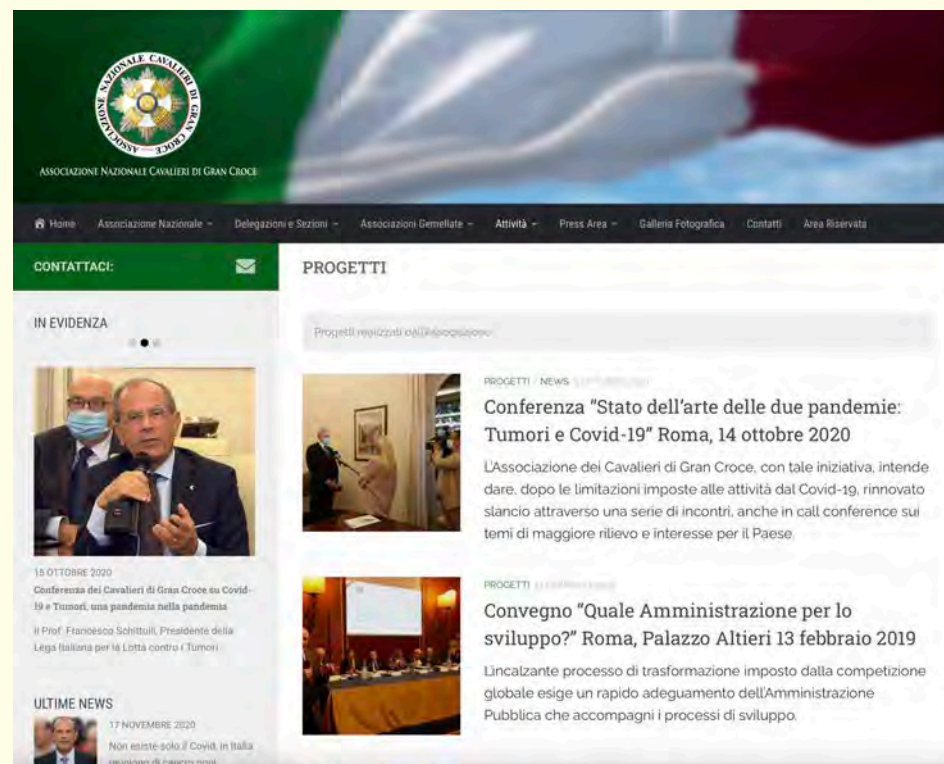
ASSOCIAZIONE NAZIONALE CAVALIERI DI GRAN CROCE

ASSOCIAZIONE NAZIONALE CAVALIERI DI GRAN CROCE

Home Associazione Nazionale Delegazioni e Sezioni Associazioni Gemellate Attività Press Area Galleria Fotografica Contatti Area Riservata

CONTATTACI:

IN EVIDENZA

15 OTTOBRE 2020
Conferenza dei Cavalieri di Gran Croce su Covid-19 e Tumori, una pandemia nella pandemia

Il Prof. Francesco Schittulli, Presidente della Lega Italiana per la Lotta contro i Tumori

ULTIME NEWS

17 NOVEMBRE 2020
Non esiste solo il Covid, in Italia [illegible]

PROGETTI

Progetti realizzati dall'Associazione

PROGETTI / NEWS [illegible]

Conferenza "Stato dell'arte delle due pandemie: Tumori e Covid-19" Roma, 14 ottobre 2020

L'Associazione dei Cavalieri di Gran Croce, con tale iniziativa, intende dare, dopo le limitazioni imposte alle attività dal Covid-19, rinnovato slancio attraverso una serie di incontri, anche in call conference sui temi di maggiore rilievo e interesse per il Paese.

PROGETTI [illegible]

Convegno "Quale Amministrazione per lo sviluppo?" Roma, Palazzo Altieri 13 febbraio 2019

L'incalzante processo di trasformazione imposto dalla competizione globale esige un rapido adeguamento dell'Amministrazione Pubblica che accompagni i processi di sviluppo.